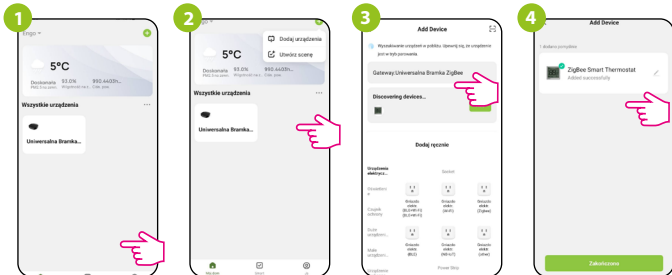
1

Ergo

5°C

Doskonała
PM2.5 na zewn.

93.0%
Wilgotność na z.

950.4403h...
Ciśn. pow.

Wszystkie urządzenia

Uniwersalna Bramka...

2

Dodaj urządzenie

Utwórz scenę

5°C

Doskonała
PM2.5 na zewn.

93.0%
Wilgotność na z.

950.4403h...
Ciśn. pow.

Wszystkie urządzenia

Uniwersalna Bramka...

Mój dom

Smart

Ja

3

Add Device

Wyszukiwanie urządzeń w pobliżu. Upewnij się, że urządzenie jest w trybie parowania.

Gateway:Uniwersalna Bramka ZigBee

Discovering devices...

Dodaj ręcznie

Urządzenia elektryczne

Gniazdko

Oświetlenie

Czujniki ochrony

Gniazdko elektr. (BLE+Wi-Fi)

Gniazdko elektr. (Wi-Fi)

Gniazdko elektr. (Zigbee)

Duże urządzenia...

Małe urządzenia...

Gniazdko elektr. (BLE)

Gniazdko elektr. (NB-IoT)

Gniazdko elektr. (other)

Power Strip

4

Add Device

1 dodano pomyślnie

ZigBee Smart Thermostat
Added successfully

Zakończono